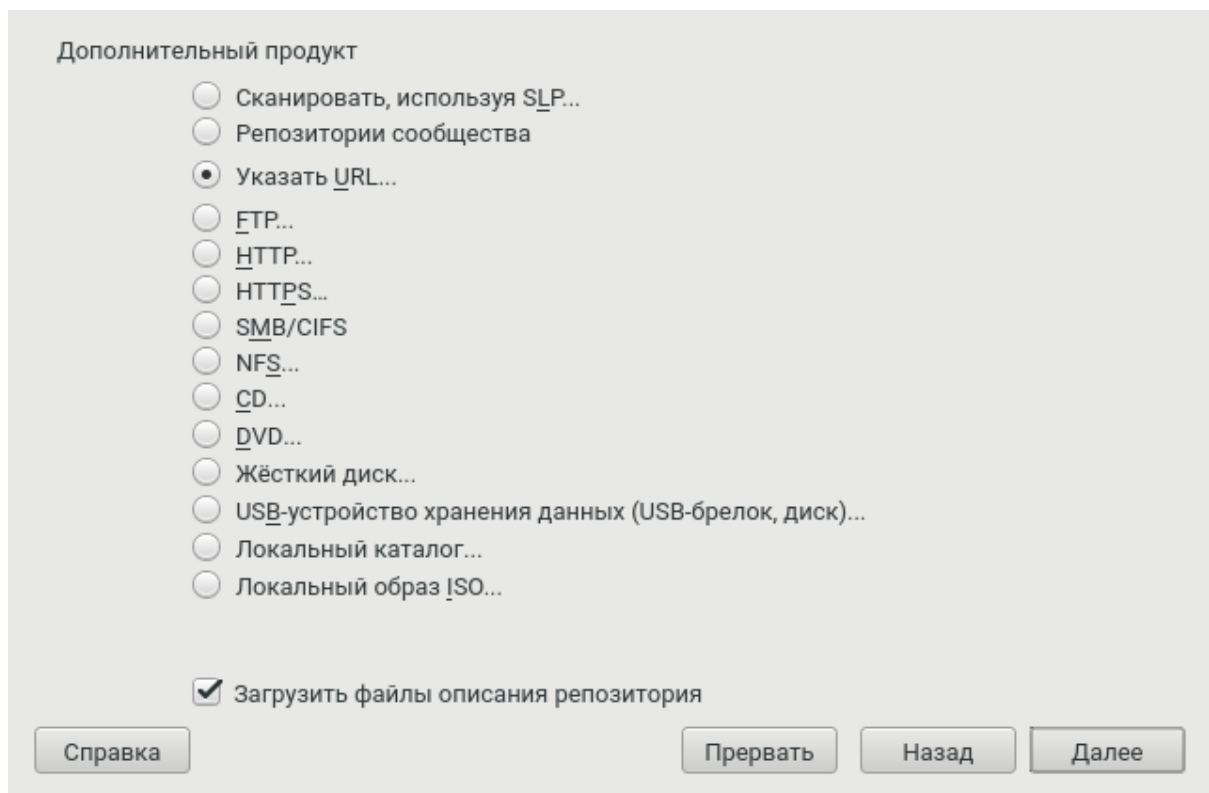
Дополнительный продукт

Сканировать, используя SLP...
Репозитории сообщества
Указать URL...
FTP...
HTTP...
HTTPS...
SMB/CIFS
NFS...
CD...
DVD...
Жёсткий диск...
USB-устройство хранения данных (USB-брелок, диск)...
Локальный каталог...
Локальный образ ISO...

Загрузить файлы описания репозитория

Справка
Прервать
Назад
Далее